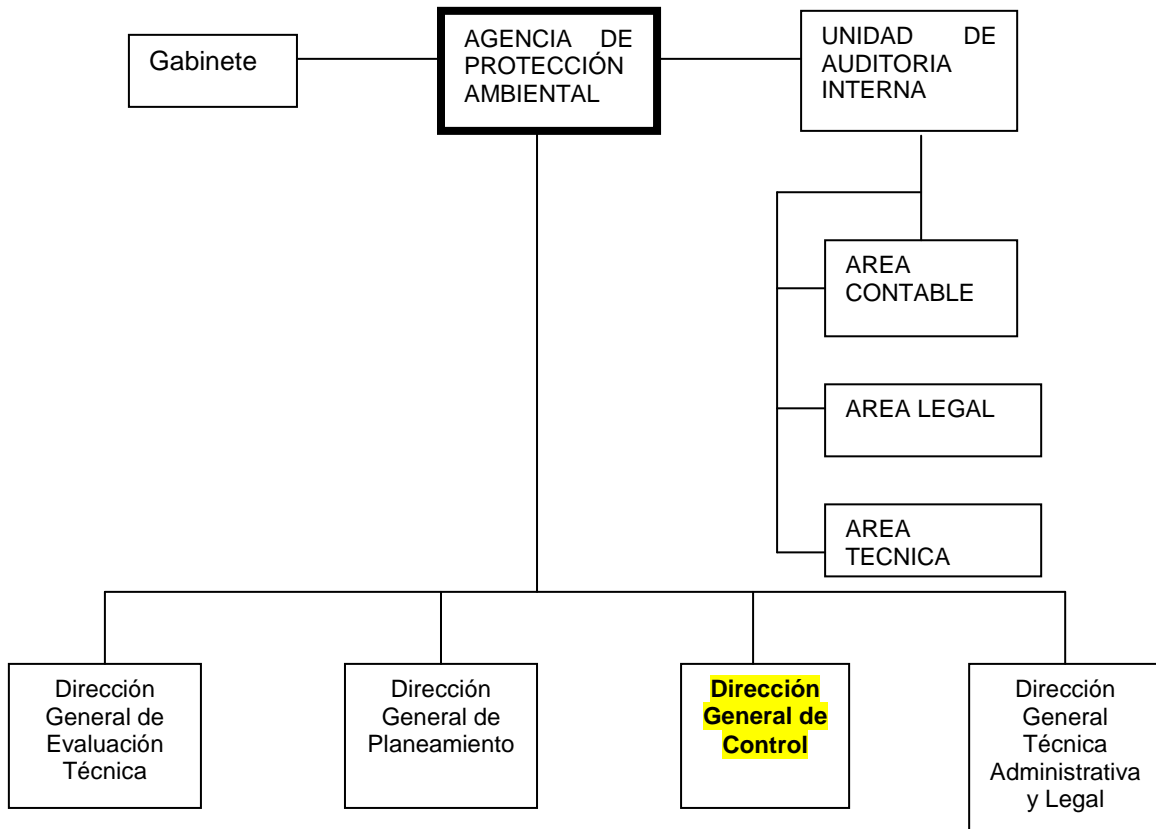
Gabinete

AGENCIA DE PROTECCIÓN AMBIENTAL

UNIDAD DE AUDITORIA INTERNA

AREA CONTABLE

AREA LEGAL

AREA TECNICA

Dirección General de Evaluación Técnica

Dirección General de Planeamiento

Dirección General de Control

Dirección General Técnica Administrativa y Legal